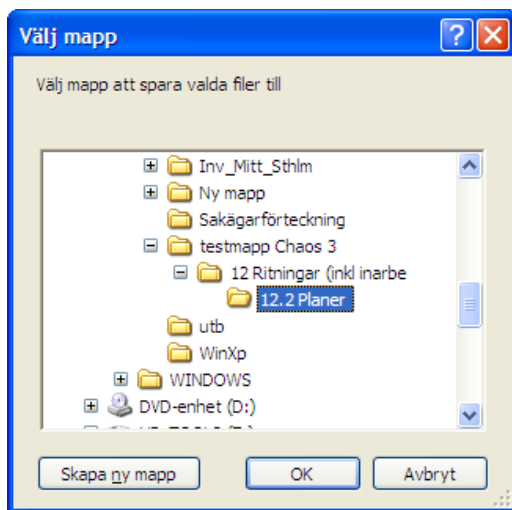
Välj mapp

Välj mapp att spara valda filer till

Inv_Mitt_Sthlm
Ny mapp
Sakägarförteckning
testmapp Chaos 3
12 Ritningar (inkl inarbe
12.2 Planer
utb
WinXp
WINDOWS
DVD-enhet (D:)
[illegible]

Skapa ny mapp
OK
Avbryt